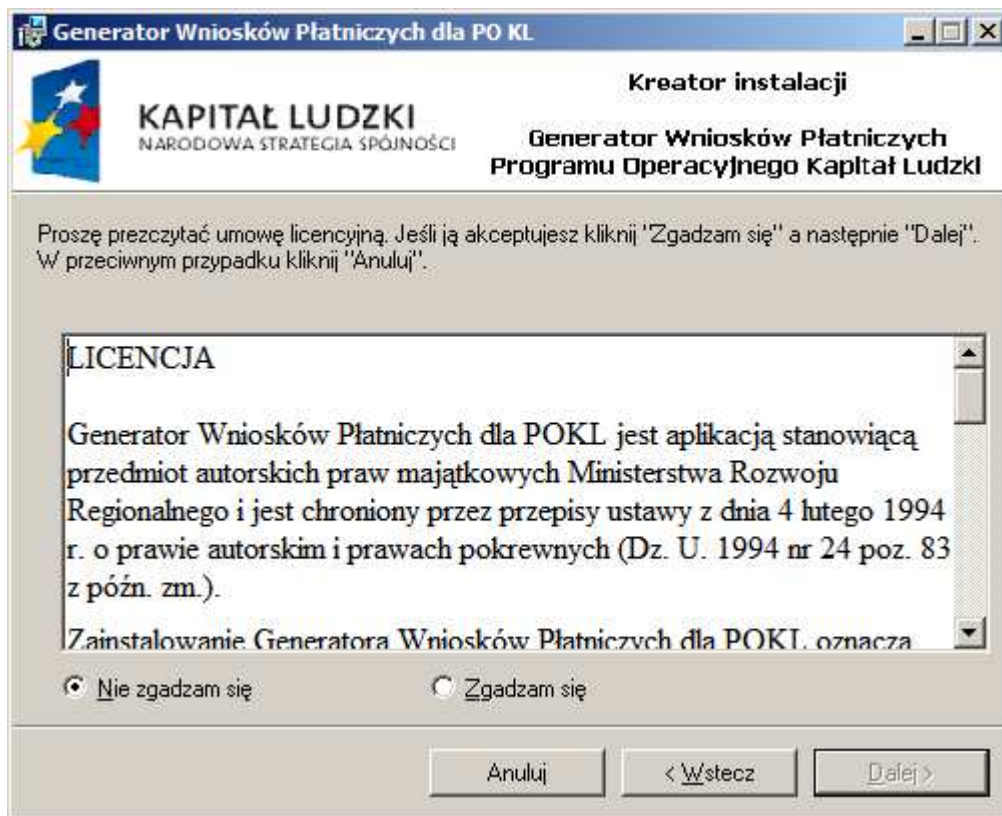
Generator Wniosków Płatniczych dla PO KL

KAPITAŁ LUDZKI
NARODOWA STRATEGIA SPÓJNOŚCI

Kreator instalacji

Generator Wniosków Płatniczych
Programu Operacyjnego Kapitał Ludzki

Proszę przeczytać umowę licencyjną. Jeśli ją akceptujesz kliknij "Zgadzam się" a następnie "Dalej". W przeciwnym przypadku kliknij "Anuluj".

LICENCJA

Generator Wniosków Płatniczych dla POKL jest aplikacją stanowiącą przedmiot autorskich praw majątkowych Ministerstwa Rozwoju Regionalnego i jest chroniony przez przepisy ustawy z dnia 4 lutego 1994 r. o prawie autorskim i prawach pokrewnych (Dz. U. 1994 nr 24 poz. 83 z późn. zm.).

Zainstalowanie Generatora Wniosków Płatniczych dla POKL oznacza

Nie zgadzam się
Zgadzam się

Anuluj
< Wstecz
Dalej >